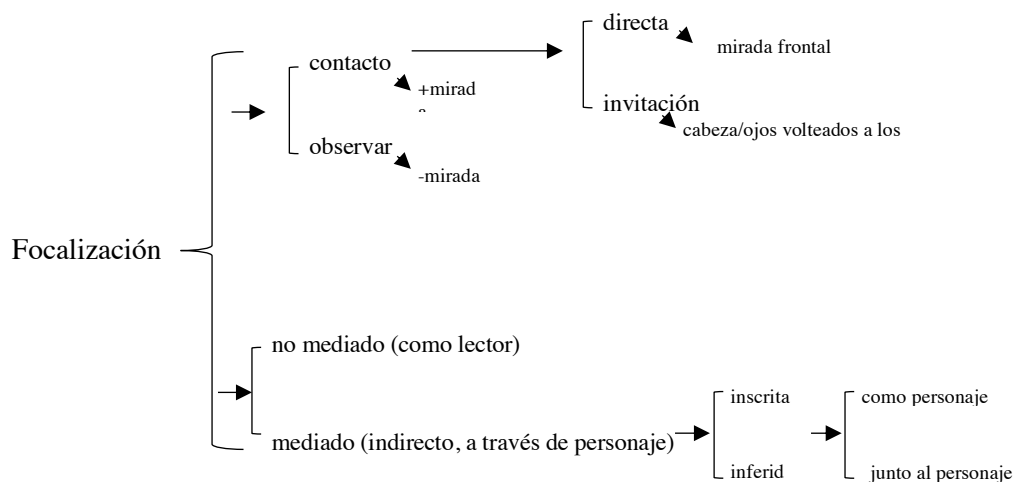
Focalización

contacto
+mirad
a
observar
-mirada

directa
mirada frontal
invitación
cabeza/ojos volteados a los

no mediado (como lector)
mediado (indirecto, a través de personaje)

inscrita
inferid

como personaje
junto al personaje